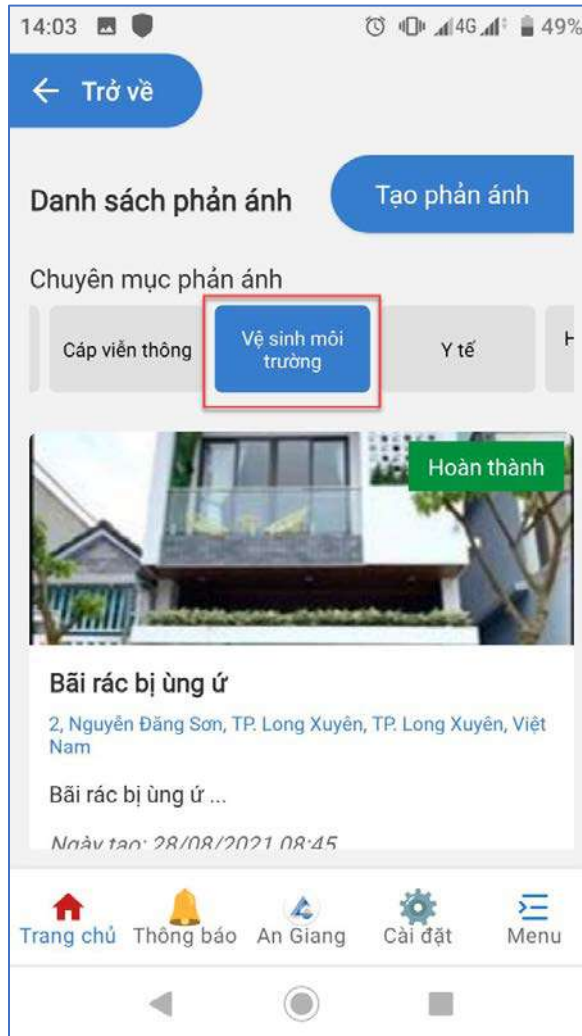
14:03 4G 49%

← Trở về

Danh sách phản ánh

Tạo phản ánh

Chuyên mục phản ánh

Cáp viễn thông

Vệ sinh môi trường

Y tế

H

Hoàn thành

Bãi rác bị ùng ứ

2, Nguyễn Đăng Sơn, TP. Long Xuyên, TP. Long Xuyên, Việt Nam

Bãi rác bị ùng ứ ...

Ngày tạo: 28/08/2021 08:45

Trang chủ Thông báo An Giang Cài đặt Menu